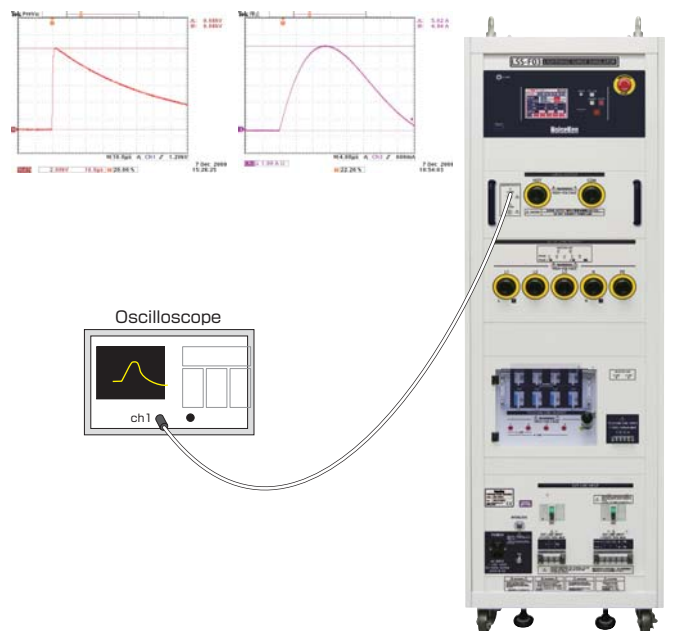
Tek PreVu
A: 0.00V
@: 0.00V
M 10.0μs A Ch1 ∫ 1.28V
7 Dec 2009
15:26:25
2.00V 10.0μs 28.00 %

Tek 停止
A: 5.02 A
@: 4.84 A
M 4.00μs A Ch2 ∫ 800mA
7 Dec 2009
16:54:03
1.00 A Ω
22.20 %

Oscilloscope
ch1

LSS-F03
Noiseken